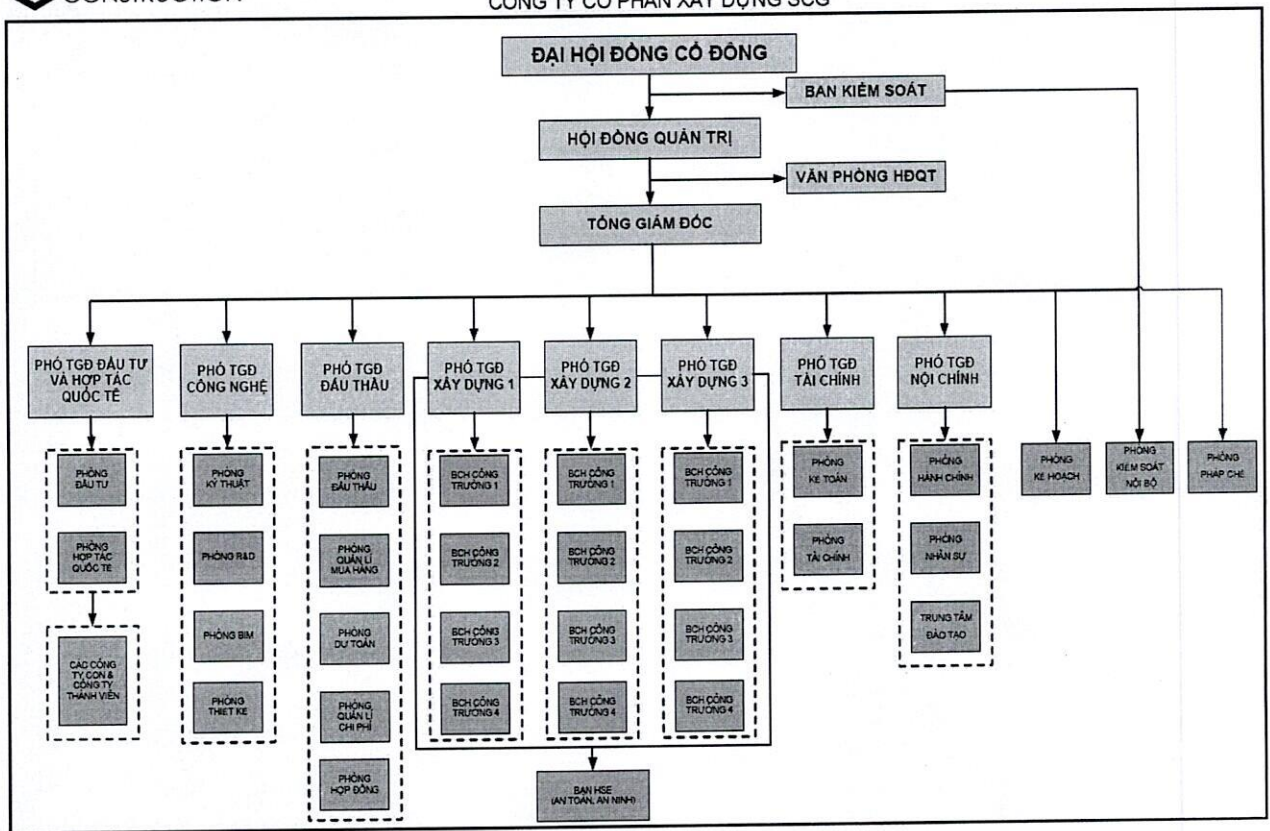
CONSTRUCTION

CÔNG TY CỔ PHẦN XÂY DỰNG SCG

ĐẠI HỘI ĐỒNG CỔ ĐÔNG

BAN KIỂM SOÁT

HỘI ĐỒNG QUẢN TRỊ

VĂN PHÒNG HĐQT

TỔNG GIÁM ĐỐC

PHÓ TGĐ ĐẦU TƯ VÀ HỢP TÁC QUỐC TẾ

PHÒNG ĐẦU TƯ

PHÒNG HỢP TÁC QUỐC TẾ

CÁC CÔNG TY CON & CÔNG TY THÀNH VIÊN

PHÓ TGĐ CÔNG NGHỆ

PHÒNG KỸ THUẬT

PHÒNG R&D

PHÒNG BIM

PHÒNG THIẾT KẾ

PHÓ TGĐ ĐẤU THẦU

PHÒNG ĐẤU THẦU

PHÒNG QUẢN LÍ MUA HÀNG

PHÒNG DỰ TOÁN

PHÒNG QUẢN LÍ CHI PHÍ

PHÒNG HỢP ĐỒNG

PHÓ TGĐ XÂY DỰNG 1

BCH CÔNG TRƯỜNG 1

BCH CÔNG TRƯỜNG 2

BCH CÔNG TRƯỜNG 3

BCH CÔNG TRƯỜNG 4

PHÓ TGĐ XÂY DỰNG 2

BCH CÔNG TRƯỜNG 1

BCH CÔNG TRƯỜNG 2

BCH CÔNG TRƯỜNG 3

BCH CÔNG TRƯỜNG 4

PHÓ TGĐ XÂY DỰNG 3

BCH CÔNG TRƯỜNG 1

BCH CÔNG TRƯỜNG 2

BCH CÔNG TRƯỜNG 3

BCH CÔNG TRƯỜNG 4

BAN HSE (AN TOÀN, AN NINH)

PHÓ TGĐ TÀI CHÍNH

PHÒNG KẾ TOÁN

PHÒNG TÀI CHÍNH

PHÓ TGĐ NỘI CHÍNH

PHÒNG HÀNH CHÍNH

PHÒNG NHÂN SỰ

TRUNG TÂM ĐÀO TẠO

PHÒNG KẾ HOẠCH

PHÒNG KIỂM SOÁT NỘI BỘ

PHÒNG PHÁP CHẾ